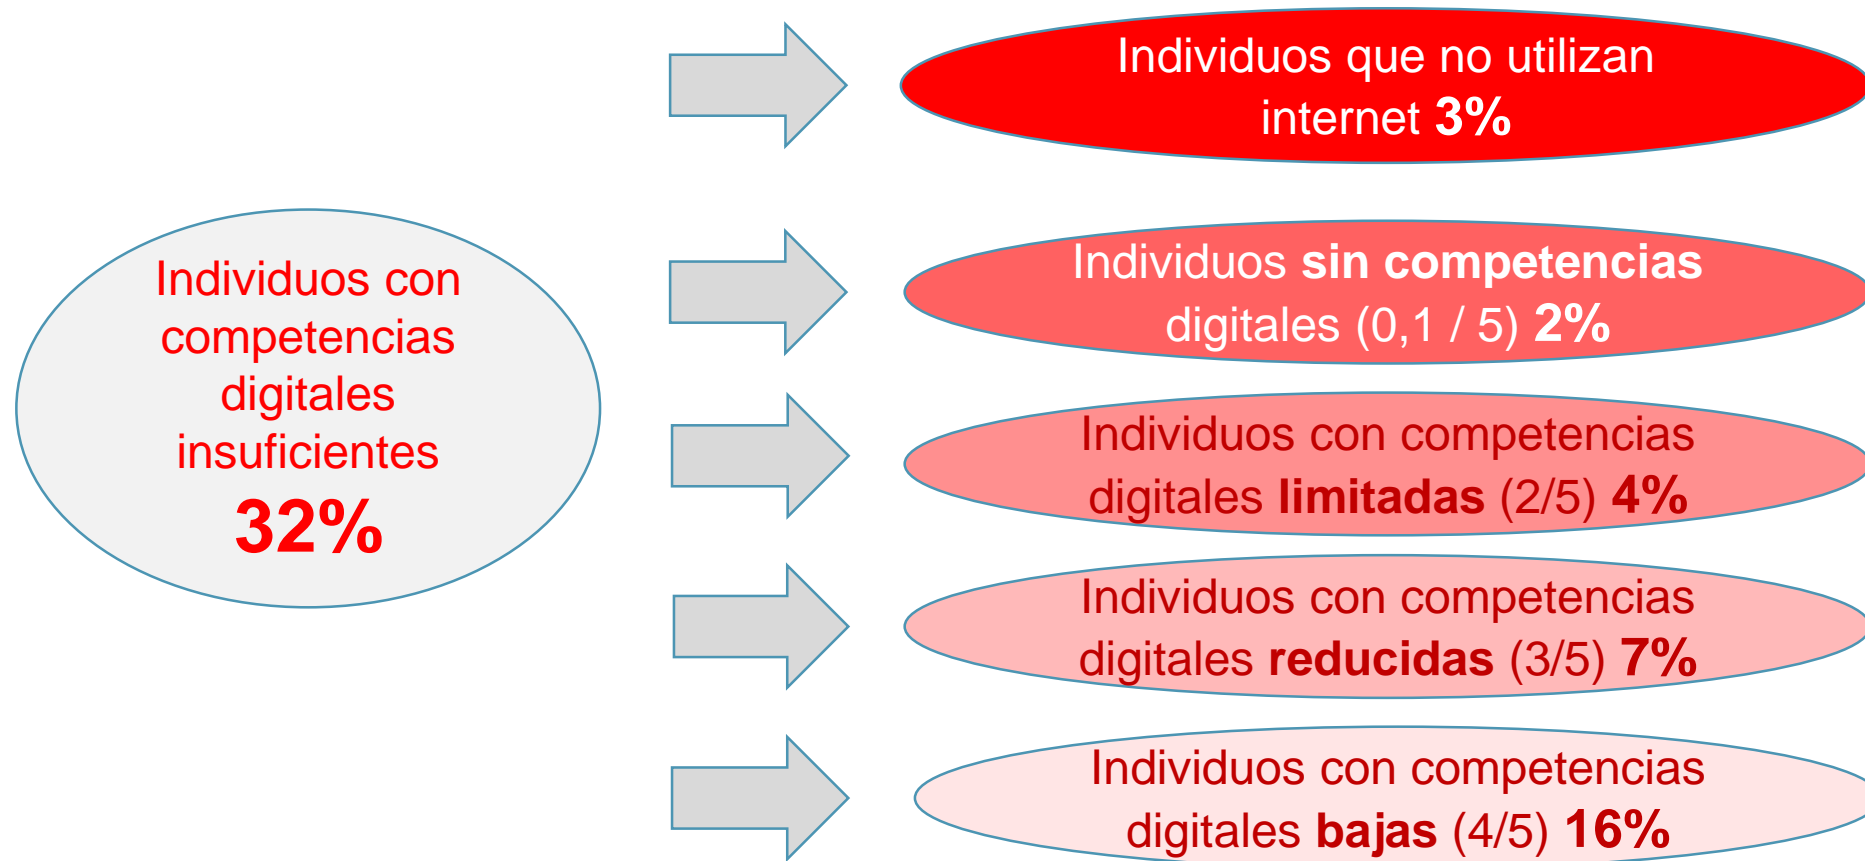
Individuos con competencias digitales insuficientes
32%

Individuos que no utilizan internet 3%

Individuos sin competencias digitales (0,1 / 5) 2%

Individuos con competencias digitales limitadas (2/5) 4%

Individuos con competencias digitales reducidas (3/5) 7%

Individuos con competencias digitales bajas (4/5) 16%